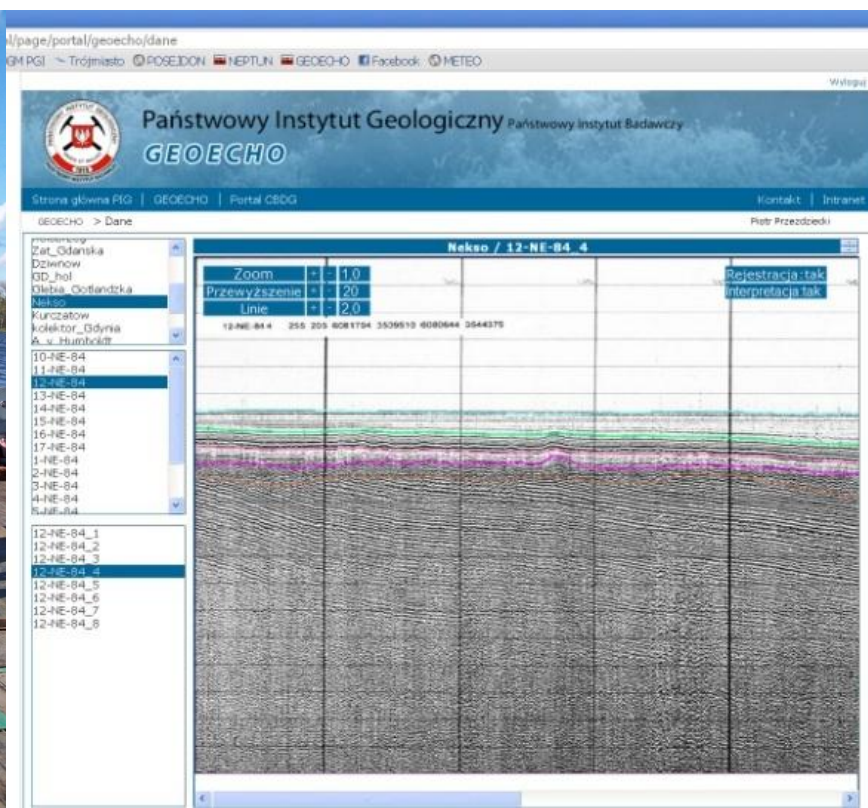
l/page/portal/geoecho/dane

GM PGI Trójmiasto POSEJDON NEPTUN GEOECHO Facebook METEO

Wyloguj

Państwowy Instytut Geologiczny Państwowy Instytut Badawczy
GEOECHO

Strona główna PIG | GEOECHO | Portal CBDG

Kontakt | Intranet

GEOECHO > Dane

Piotr Przezdziecki

Zat_Gdanska
Dziwnow
GD_hol
Glebia_Gotlandzka
Nekso
Kurczatow
kolektor_Gdynia
A_v_Humboldt

10-NE-84
11-NE-84
12-NE-84
13-NE-84
14-NE-84
15-NE-84
16-NE-84
17-NE-84
1-NE-84
2-NE-84
3-NE-84
4-NE-84
5-NE-84

12-NE-84_1
12-NE-84_2
12-NE-84_3
12-NE-84_4
12-NE-84_5
12-NE-84_6
12-NE-84_7
12-NE-84_8

Nekso / 12-NE-84_4

| Zoom | + | - | 1.0 |
|---|---|---|---|
| Przewyższenie | + | - | 20 |
| Linie | + | - | 2.0 |

Rejestracja:tak
Interpretacja:tak

12-NE-84 4 255 205 6081794 3539510 6080644 3544375